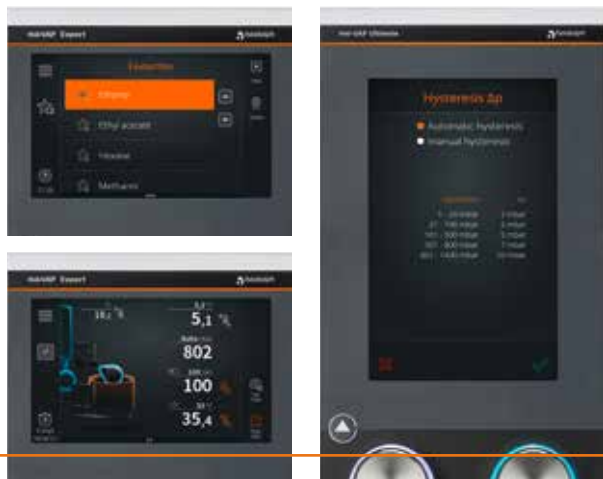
Hei-VAP Expert
Heidolph
Favorites
Ethanol
Ethyl acetat
Hexane
Methanol

Hei-VAP Expert
Heidolph
18,2 °C
5,1 °C
802
100
35,4

Hei-VAP Ultimate
Heidolph
Hysteresis Δp
Automatic hysteresis
Manual hysteresis
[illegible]